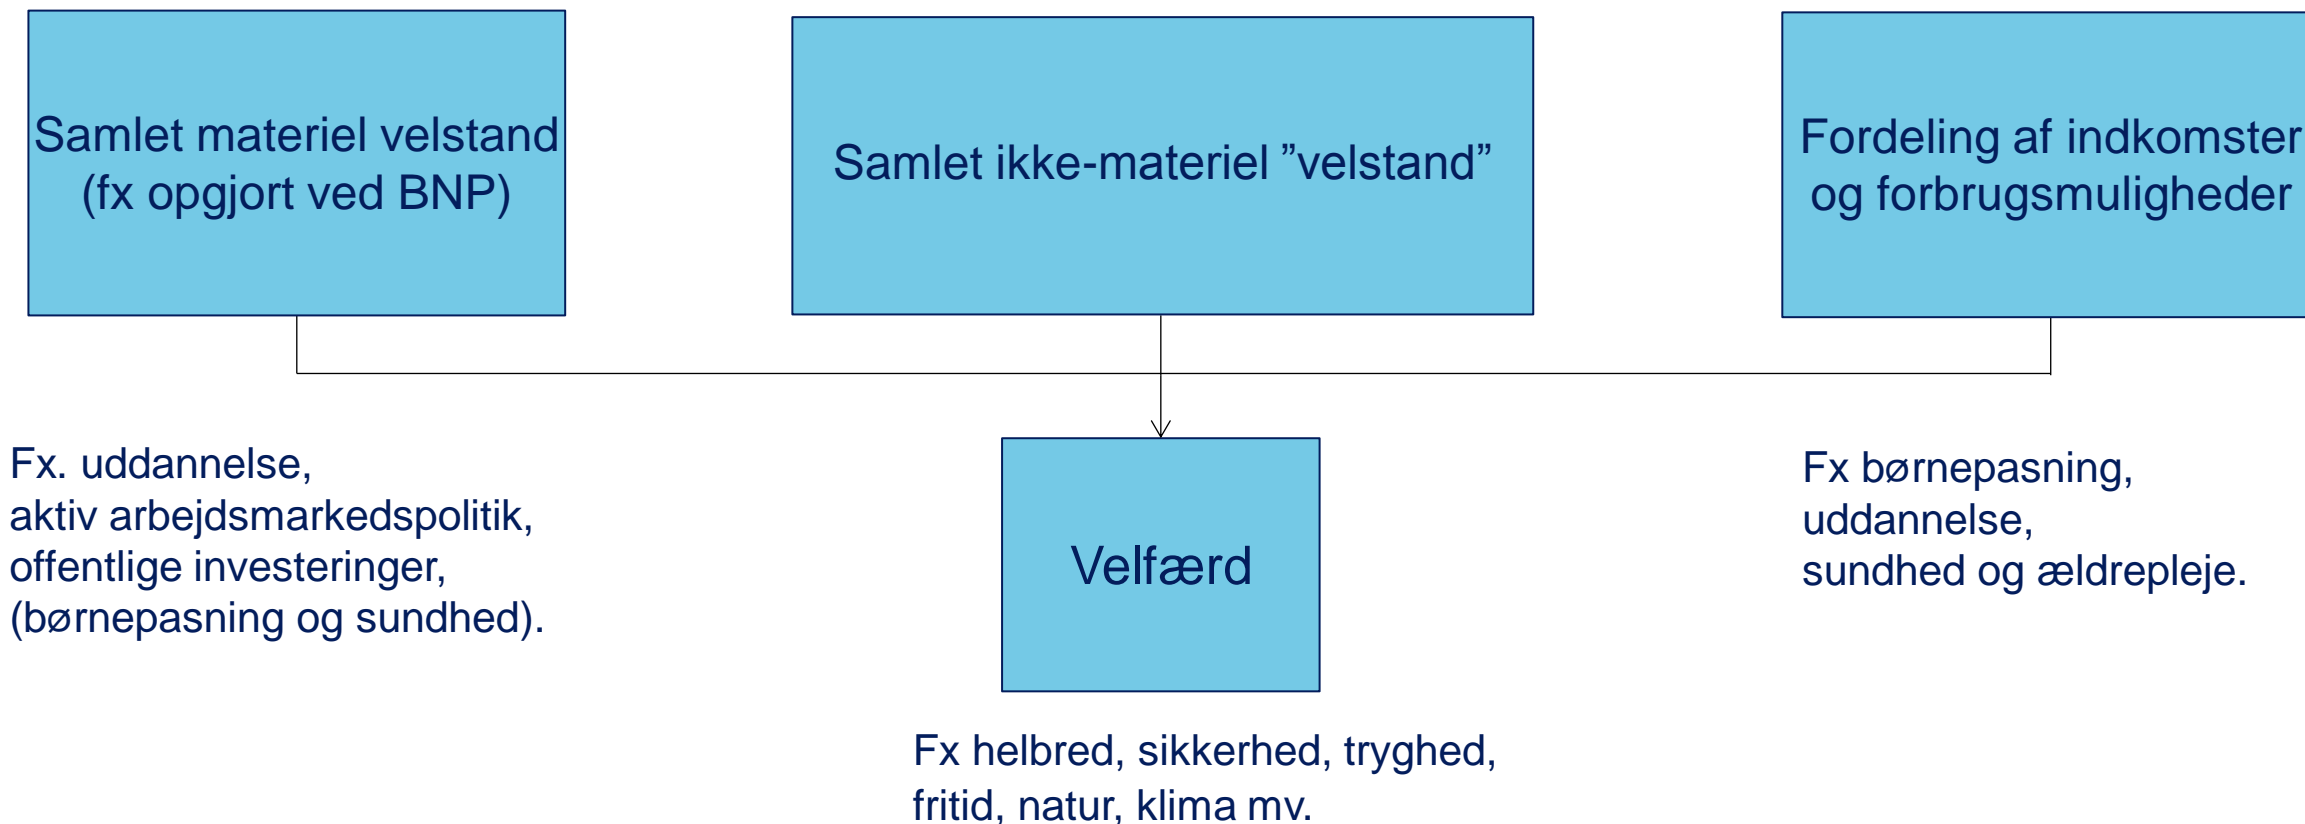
Samlet materiel velstand (fx opgjort ved BNP)

Samlet ikke-materiel ”velstand”

Fordeling af indkomster og forbrugsmuligheder

Fx. uddannelse,
aktiv arbejdsmarkedspolitik,
offentlige investeringer,
(børnepasning og sundhed).

Velfærd

Fx børnepasning,
uddannelse,
sundhed og ældrepleje.

Fx helbred, sikkerhed, tryghed,
fritid, natur, klima mv.